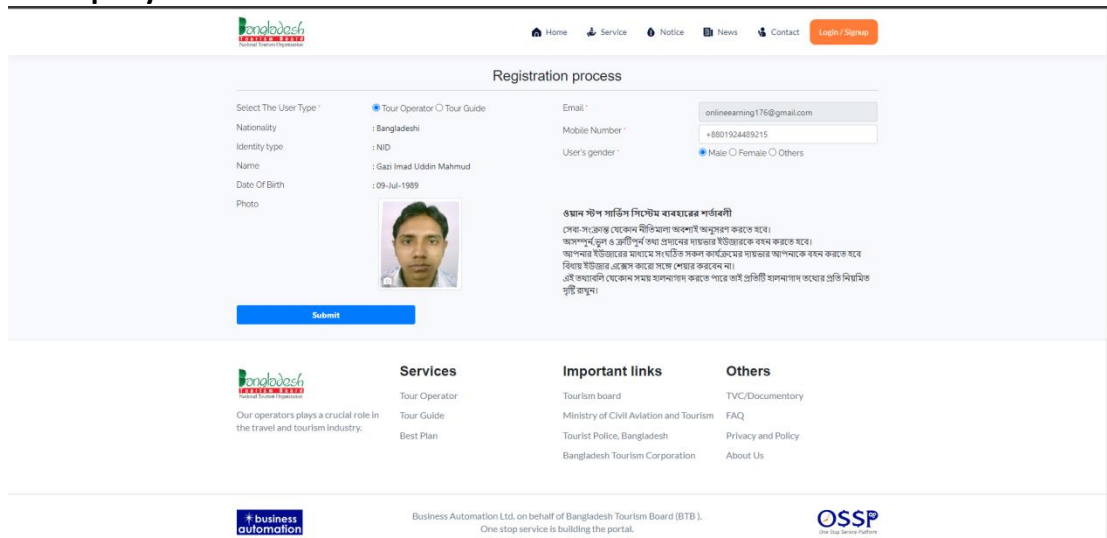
Bangladesh
Tourism Board
National Tourism Organization

Home Service Notice News Contact Login / Signup

Registration process

Select The User Type * Tour Operator Tour Guide
Nationality : Bangladeshi
Identity type : NID
Name : Gazi Imad Uddin Mahmud
Date Of Birth : 09-Jul-1989
Photo

Email * onlineearning176@gmail.com
Mobile Number * +8801924489215
User's gender * Male Female Others

ওয়ান স্টপ সার্ভিস সিস্টেম ব্যবহারের শর্তাবলী
সেবা-সংক্রান্ত যেকোন নীতিমালা অবশ্যই অনুসরণ করতে হবে।
অসম্পূর্ণ,ভুল ও ত্রুটিপূর্ণ তথ্য প্রদানের দায়ভার ইউজারকে বহন করতে হবে।
আপনার ইউজারের মাধ্যমে সংঘটিত সকল কার্যক্রমের দায়ভার আপনাকে বহন করতে হবে বিধায় ইউজার এক্সেস কারো সাথে শেয়ার করবেন না।
এই তথ্যাবলি যেকোন সময় হালনাগাদ করতে পারে তাই প্রতিটি হালনাগাদ তথ্যের প্রতি নিয়মিত দৃষ্টি রাখুন।

Submit

Bangladesh
Tourism Board
National Tourism Organization
Our operators plays a crucial role in the travel and tourism industry.

Services
Tour Operator
Tour Guide
Best Plan

Important links
Tourism board
Ministry of Civil Aviation and Tourism
Tourist Police, Bangladesh
Bangladesh Tourism Corporation

Others
TVC/Documentory
FAQ
Privacy and Policy
About Us

business automation

Business Automation Ltd. on behalf of Bangladesh Tourism Board (BTB ).
One stop service is building the portal.

OSSP
One Stop Service Platform